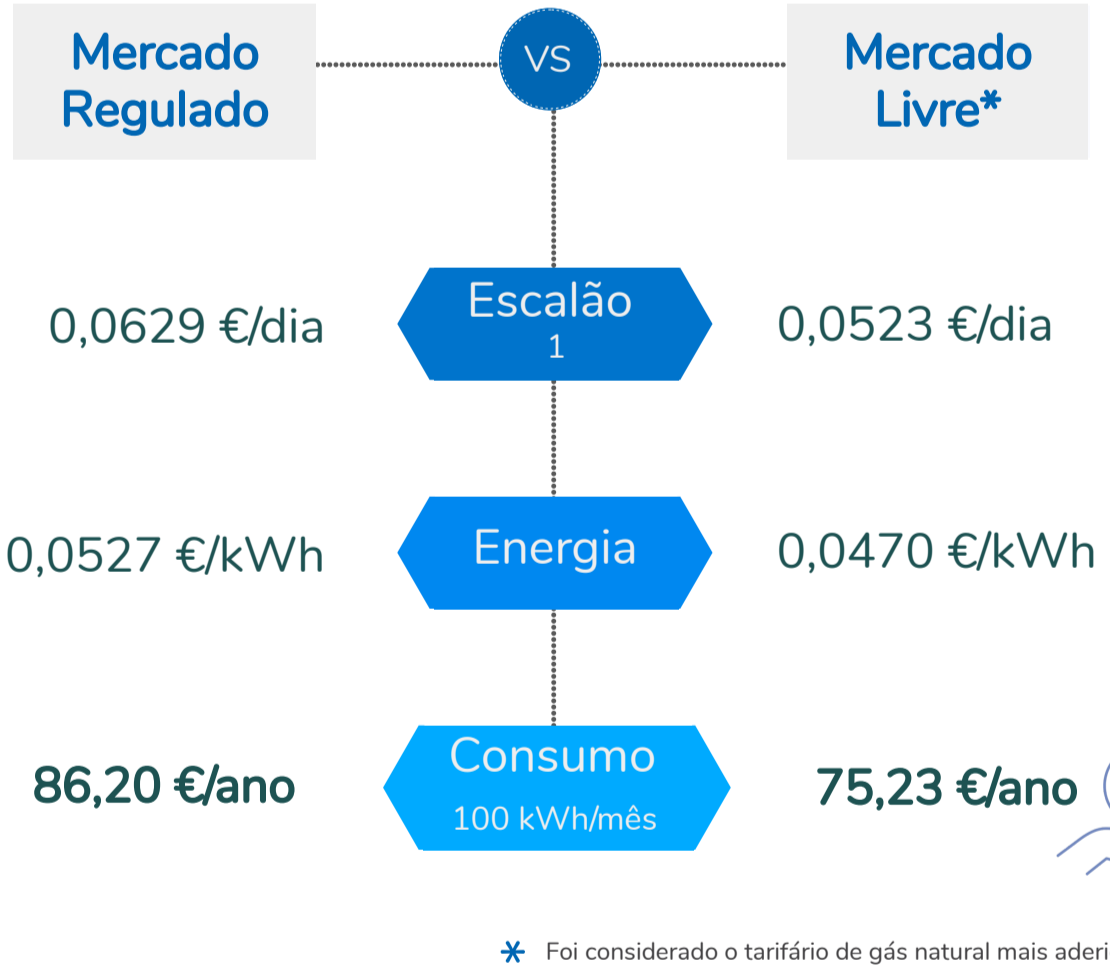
Mercado Regulado

VS

Mercado Livre*

0,0629 €/dia

Escalão
1

0,0523 €/dia

0,0527 €/kWh

Energia

0,0470 €/kWh

86,20 €/ano

Consumo
100 kWh/mês

75,23 €/ano

* Foi considerado o tarifário de gás natural mais aderi